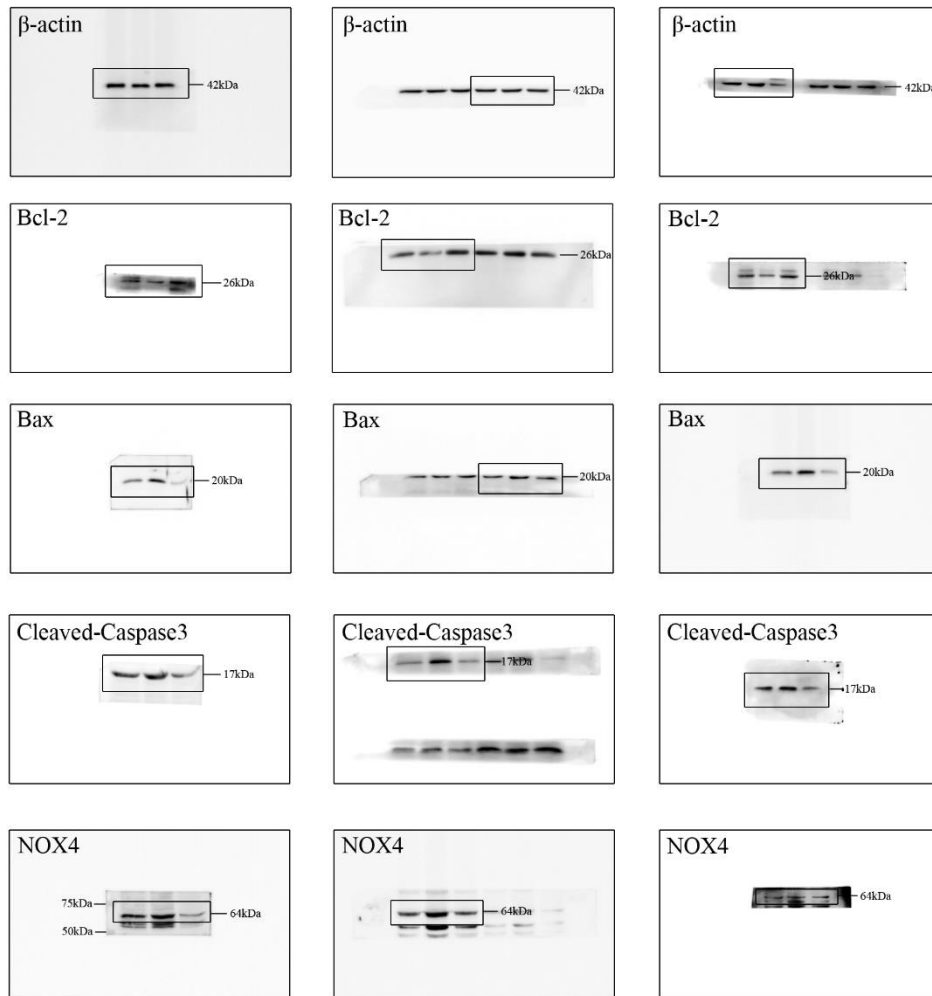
β-actin

42kDa

β-actin

42kDa

β-actin

42kDa

Bcl-2

26kDa

Bcl-2

26kDa

Bcl-2

26kDa

Bax

20kDa

Bax

20kDa

Bax

20kDa

Cleaved-Caspase3

17kDa

Cleaved-Caspase3

17kDa

Cleaved-Caspase3

17kDa

NOX4

75kDa

64kDa

50kDa

NOX4

64kDa

NOX4

64kDa